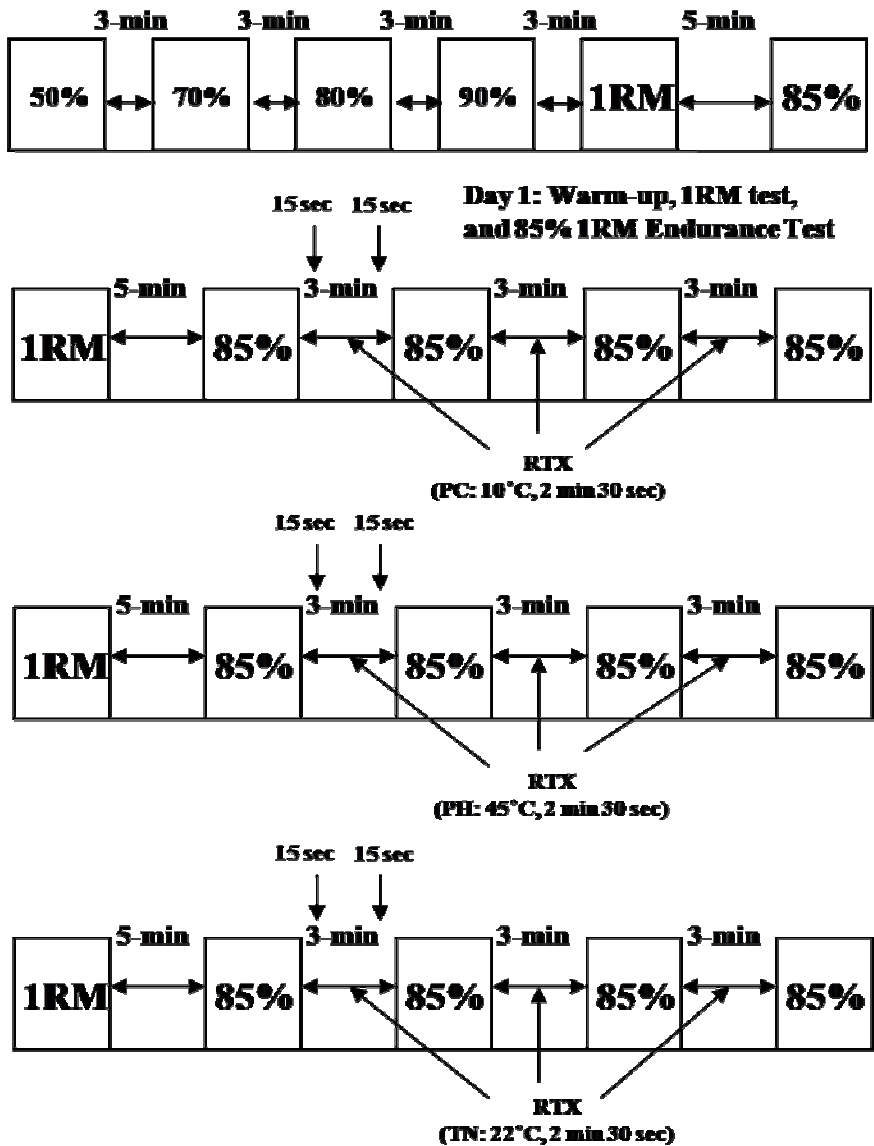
3-min 3-min 3-min 3-min 5-min

50% 70% 80% 90% 1RM 85%

Day 1: Warm-up, 1RM test, and 85% 1RM Endurance Test

15 sec 15 sec

5-min 3-min 3-min 3-min

1RM 85% 85% 85% 85%

RTX
(PC: 10°C, 2 min 30 sec)

15 sec 15 sec

5-min 3-min 3-min 3-min

1RM 85% 85% 85% 85%

RTX
(PH: 45°C, 2 min 30 sec)

15 sec 15 sec

5-min 3-min 3-min 3-min

1RM 85% 85% 85% 85%

RTX
(TN: 22°C, 2 min 30 sec)